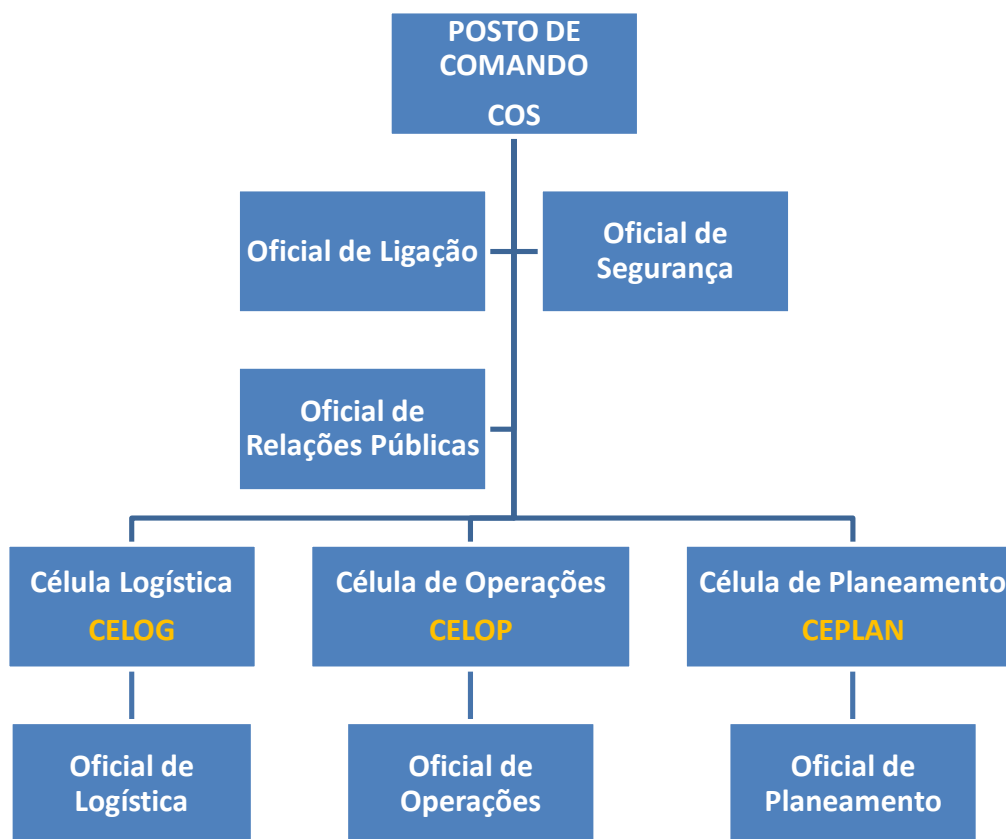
POSTO DE COMANDO
COS

Oficial de Ligação

Oficial de Segurança

Oficial de Relações Públicas

Célula Logística
CELOG

Célula de Operações
CELOP

Célula de Planeamento
CEPLAN

Oficial de Logística

Oficial de Operações

Oficial de Planeamento